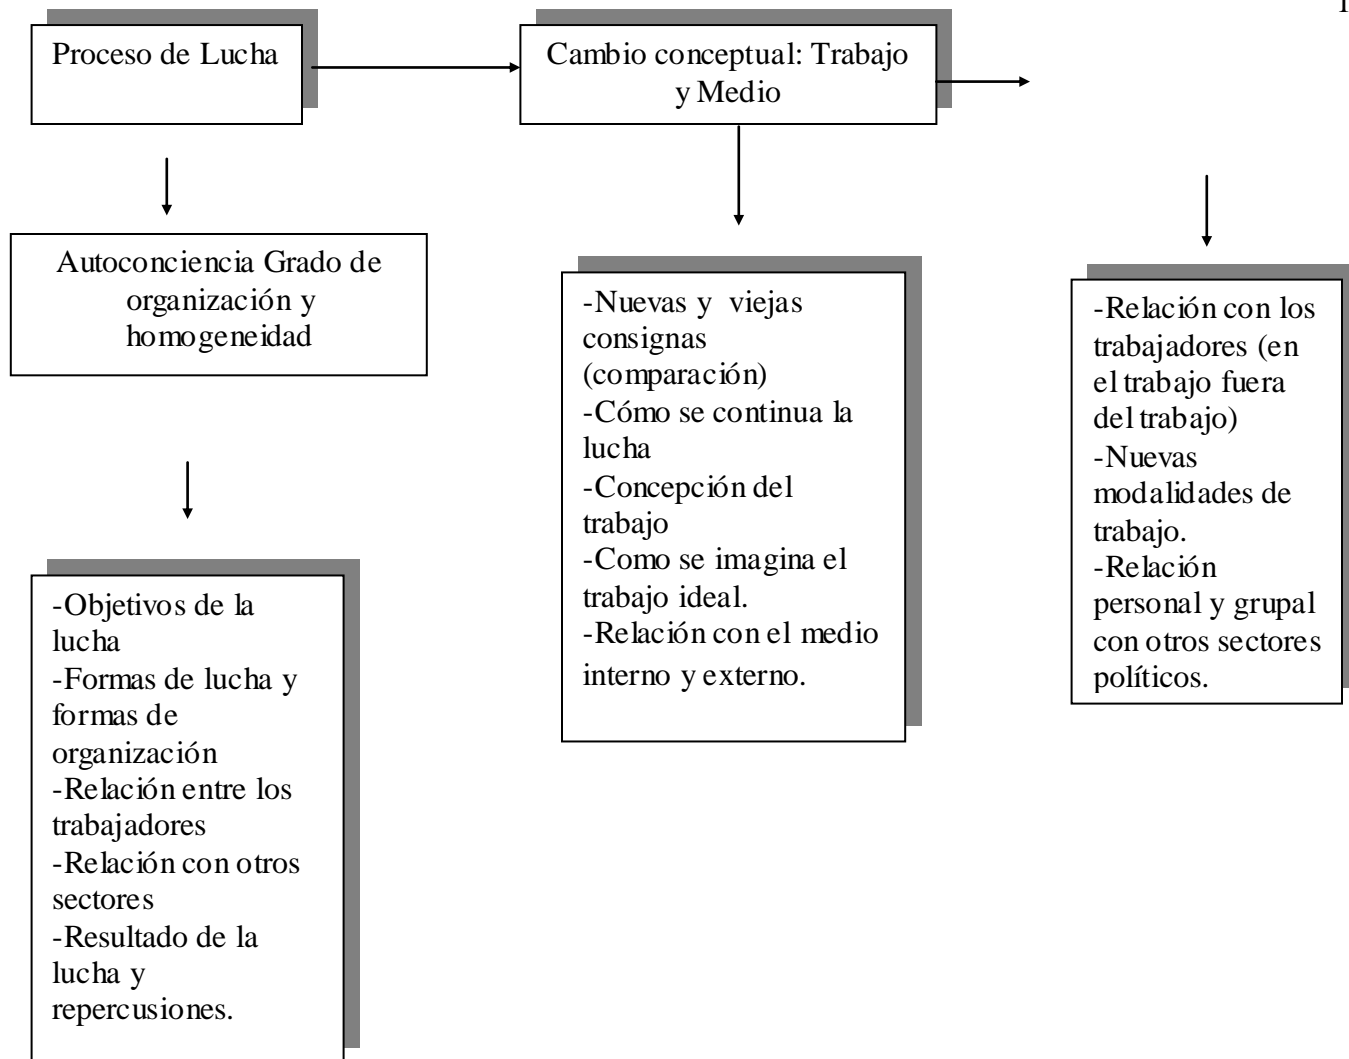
Proceso de Lucha

Cambio conceptual: Trabajo y Medio

Autoconciencia Grado de organización y homogeneidad

-Objetivos de la lucha
-Formas de lucha y formas de organización
-Relación entre los trabajadores
-Relación con otros sectores
-Resultado de la lucha y repercusiones.

-Nuevas y viejas consignas (comparación)
-Cómo se continua la lucha
-Concepción del trabajo
-Como se imagina el trabajo ideal.
-Relación con el medio interno y externo.

-Relación con los trabajadores (en el trabajo fuera del trabajo)
-Nuevas modalidades de trabajo.
-Relación personal y grupal con otros sectores políticos.